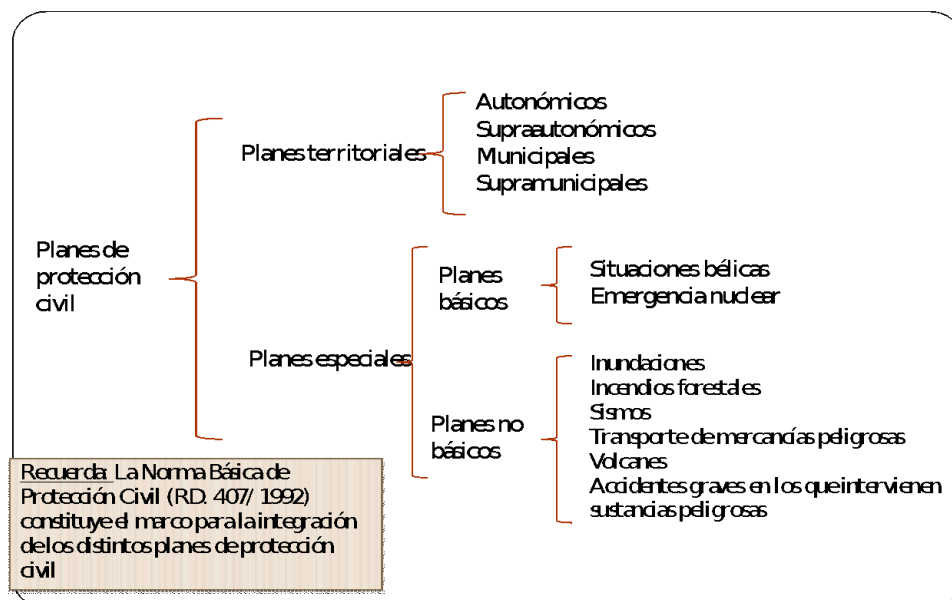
Planes de protección civil

Planes territoriales

Autonómicos
Supraautonómicos
Municipales
Supramunicipales

Planes especiales

Planes básicos

Situaciones bélicas
Emergencia nuclear

Planes no básicos

Inundaciones
Incendios forestales
Sismos
Transporte de mercancías peligrosas
Volcanes
Accidentes graves en los que intervienen sustancias peligrosas

Recuerda: La Norma Básica de Protección Civil (RD. 407/1992) constituye el marco para la integración de los distintos planes de protección civil